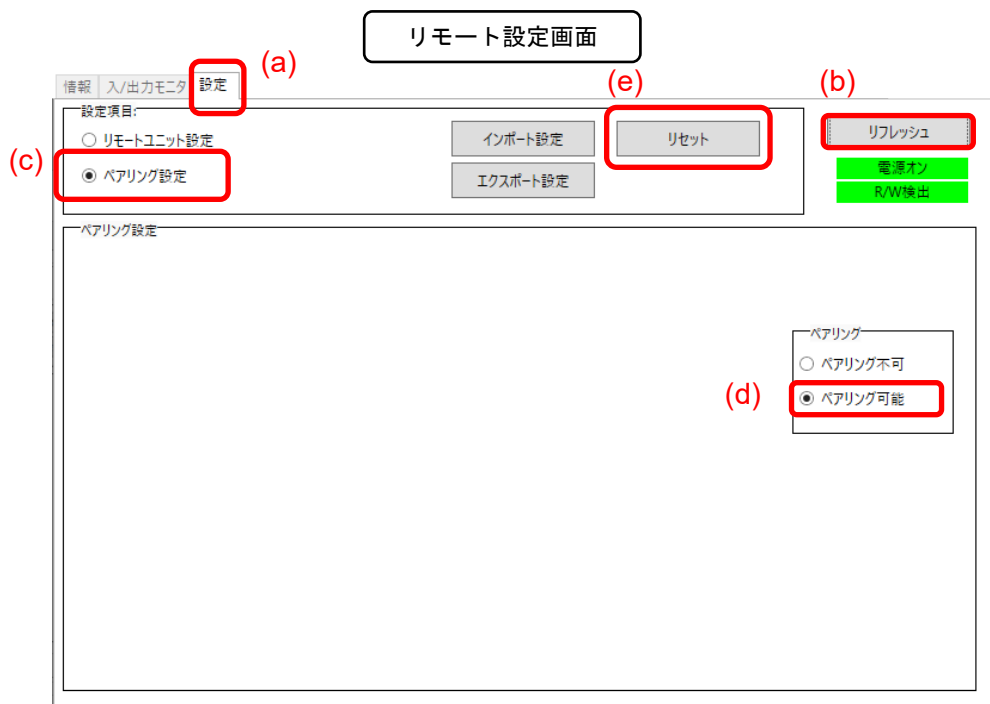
リモート設定画面

情報 入/出力モニタ 設定 (a)

(e) (b)

設定項目:
○ リモートユニット設定
(c) ◉ ペアリング設定

インポート設定
エクスポート設定
リセット

リフレッシュ
電源オン
R/W検出

ペアリング設定

ペアリング
○ ペアリング不可
(d) ◉ ペアリング可能